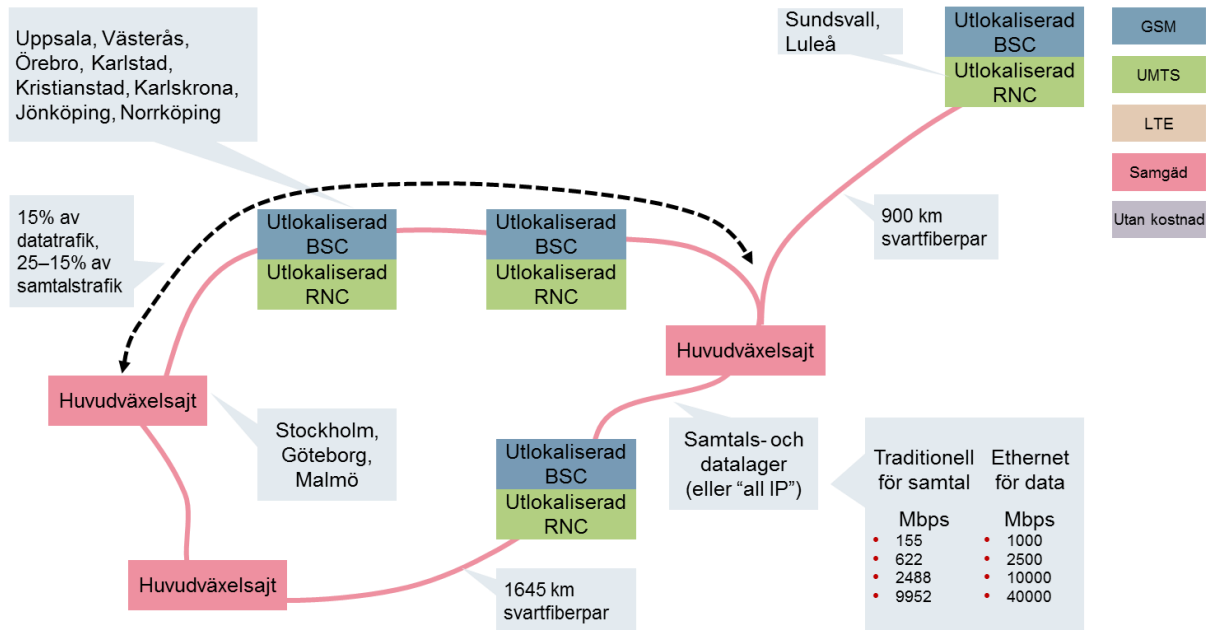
Uppsala, Västerås, Örebro, Karlstad, Kristianstad, Karlskrona, Jönköping, Norrköping

Sundsvall, Luleå

Utlokaliserad BSC

Utlokaliserad RNC

GSM

UMTS

LTE

Samgäd

Utan kostnad

15% av datatrafik, 25–15% av samtalstrafik

Utlokaliserad BSC

Utlokaliserad RNC

Utlokaliserad BSC

Utlokaliserad RNC

900 km svartfiberpar

Huvudväxelsajt

Huvudväxelsajt

Stockholm, Göteborg, Malmö

Utlokaliserad BSC

Utlokaliserad RNC

Samtals- och datalager (eller "all IP")

Traditionell för samtal

Mbps
• 155
• 622
• 2488
• 9952

Ethernet för data

Mbps
• 1000
• 2500
• 10000
• 40000

Huvudväxelsajt

1645 km svartfiberpar